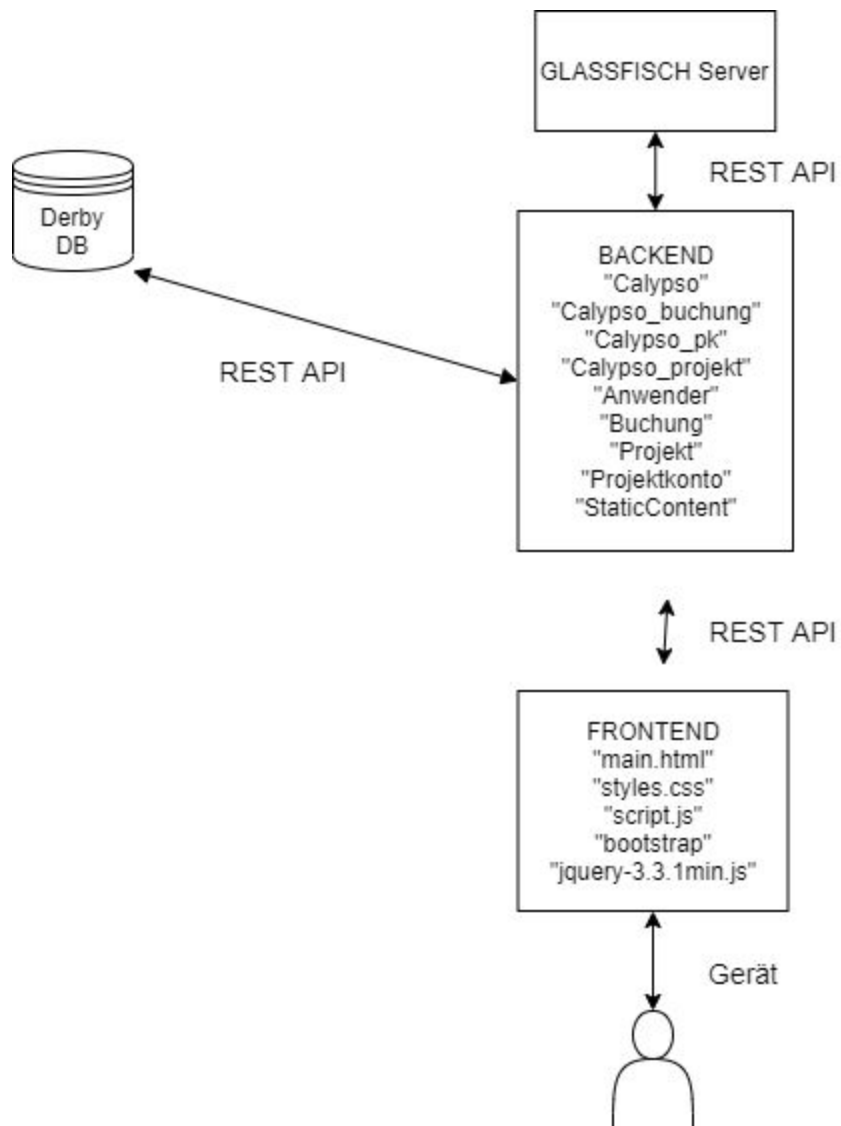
GLASSFISCH Server

REST API

Derby DB

BACKEND
"Calypso"
"Calypso_buchung"
"Calypso_pk"
"Calypso_projekt"
"Anwender"
"Buchung"
"Projekt"
"Projektkonto"
"StaticContent"

REST API

REST API

FRONTEND
"main.html"
"styles.css"
"script.js"
"bootstrap"
"jquery-3.3.1min.js"

Gerät